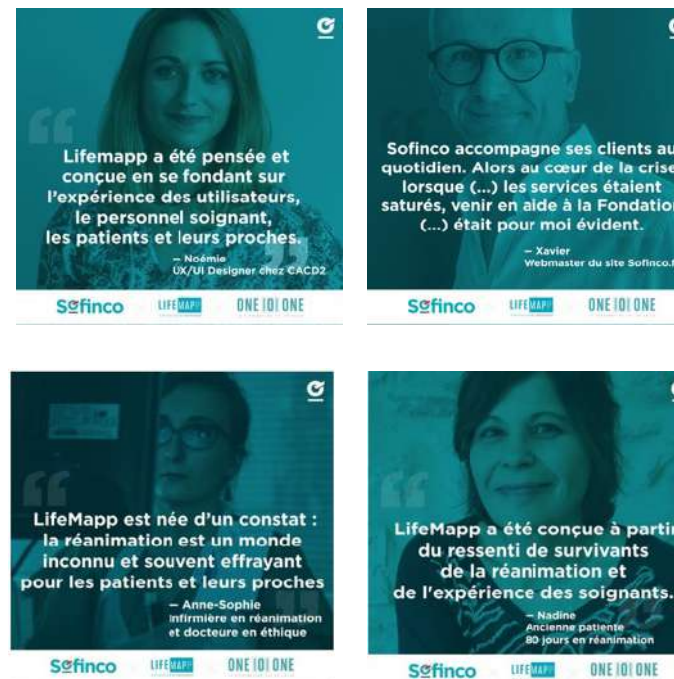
Lifemapp a été pensée et conçue en se fondant sur l'expérience des utilisateurs, le personnel soignant, les patients et leurs proches.

— Noémie
UX/UI Designer chez CACD2

Sofinco LIFEMAPP ONE 10 ONE

Sofinco accompagne ses clients au quotidien. Alors au cœur de la crise lorsque (...) les services étaient saturés, venir en aide à la Fondation (...) était pour moi évident.

— Xavier
Webmaster du site Sofinco.f

Sofinco LIFEMAPP ONE 10 ONE

LifeMapp est née d'un constat : la réanimation est un monde inconnu et souvent effrayant pour les patients et leurs proches

— Anne-Sophie
Infirmière en réanimation et docteure en éthique

Sofinco LIFEMAPP ONE 10 ONE

LifeMapp a été conçue à partir du ressenti de survivants de la réanimation et de l'expérience des soignants.

— Nadine
Ancienne patiente
80 jours en réanimation

Sofinco LIFEMAPP ONE 10 ONE